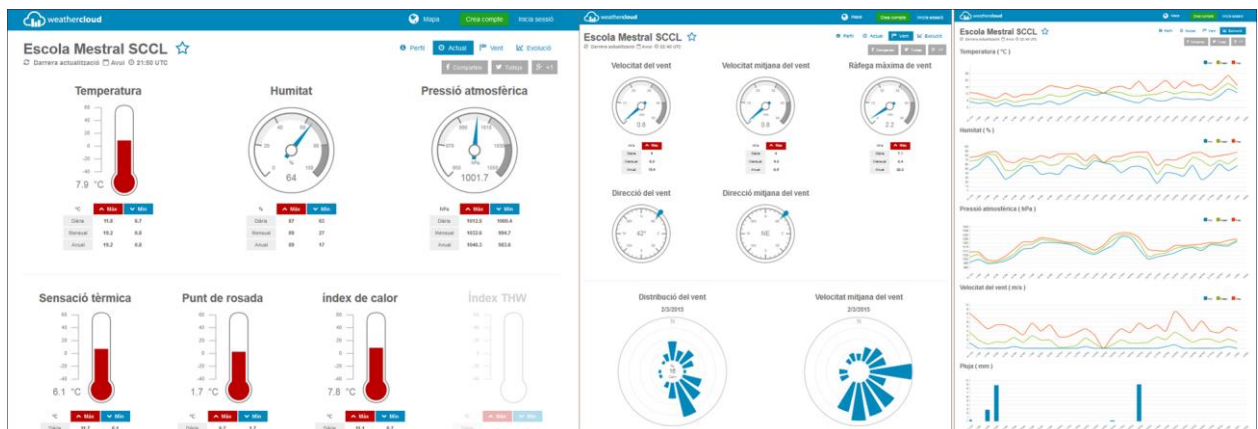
weathercloud
Mapa
Crea compte
Inicia sessió

Escola Mestral SCCL
Darrera actualització Avui 21:50 UTC
Perfil
Actual
Vent
Evolució
Compartex
Tuiteja
+1

Temperatura
7.9 °C
| °C | Màx | Mín |
|---|---|---|
| Diària | 11.8 | 6.7 |
| Mensual | 19.2 | 0.8 |
| Anual | 19.2 | 0.8 |

Humitat
64
| % | Màx | Mín |
|---|---|---|
| Diària | 87 | 63 |
| Mensual | 89 | 27 |
| Anual | 89 | 17 |

Pressió atmosfèrica
1001.7
| hPa | Màx | Mín |
|---|---|---|
| Diària | 1012.5 | 1000.4 |
| Mensual | 1033.6 | 984.7 |
| Anual | 1040.3 | 983.6 |

Sensació tèrmica
6.1 °C
Punt de rosada
1.7 °C
Índex de calor
7.8 °C
Índex THW
Màx
Mín

weathercloud
Mapa
Crea compte
Inicia sessió
Escola Mestral SCCL
Darrera actualització Avui 22:40 UTC
Perfil
Actual
Vent
Evolució
Compartex
Tuiteja

Velocitat del vent
0.8
Velocitat mitjana del vent
0.8
Ràfega màxima de vent
2.2
Direcció del vent
42°
Direcció mitjana del vent
NE
Distribució del vent
2/3/2015
Velocitat mitjana del vent
2/3/2015

weathercloud
Mapa
Crea compte
Inicia sessió
Escola Mestral SCCL
Temperatura ( °C )
Humitat ( % )
Pressió atmosfèrica ( hPa )
Velocitat del vent ( m/s )
Pluja ( mm )